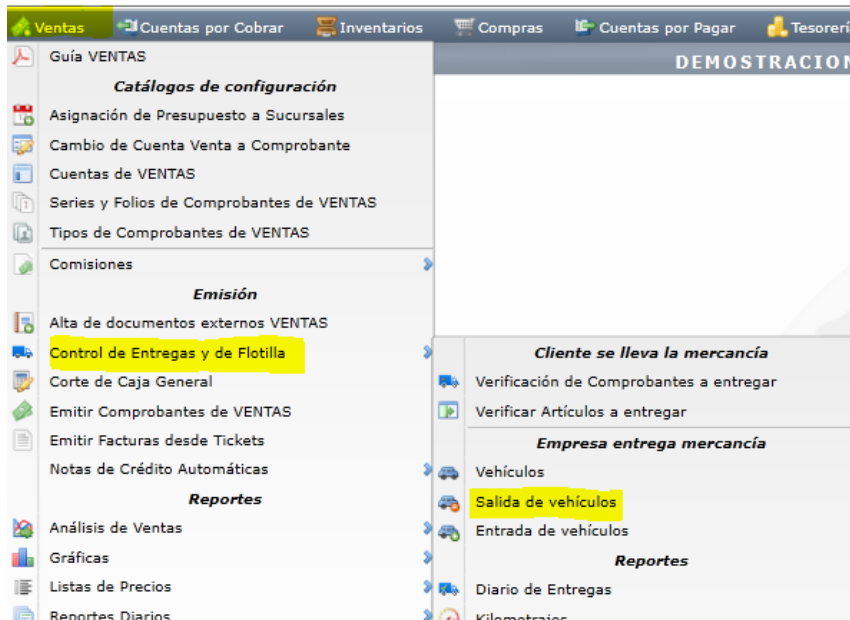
Ventas | Cuentas por Cobrar | Inventarios | Compras | Cuentas por Pagar | Tesorerí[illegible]

Guía VENTAS

Catálogos de configuración

Asignación de Presupuesto a Sucursales

Cambio de Cuenta Venta a Comprobante

Cuentas de VENTAS

Series y Folios de Comprobantes de VENTAS

Tipos de Comprobantes de VENTAS

Comisiones

Emisión

Alta de documentos externos VENTAS

Control de Entregas y de Flotilla

Corte de Caja General

Emitir Comprobantes de VENTAS

Emitir Facturas desde Tickets

Notas de Crédito Automáticas

Reportes

Análisis de Ventas

Gráficas

Listas de Precios

Reportes Diarios

DEMOSTRACION

Cliente se lleva la mercancía

Verificación de Comprobantes a entregar

Verificar Artículos a entregar

Empresa entrega mercancía

Vehículos

Salida de vehículos

Entrada de vehículos

Reportes

Diario de Entregas

Kilometrajes